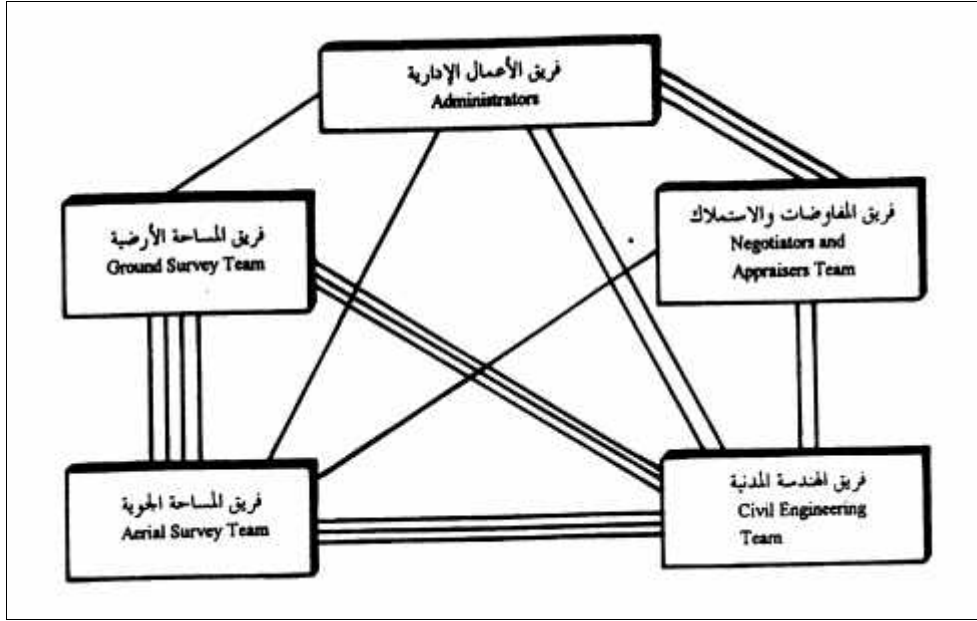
فريق الأعمال الإدارية
Administrators

فريق المفاوضات والاستملاك
Negotiators and Appraisers Team

فريق المساحة الأرضية
Ground Survey Team

فريق المساحة الجوية
Aerial Survey Team

فريق الهندسة المدنية
Civil Engineering Team